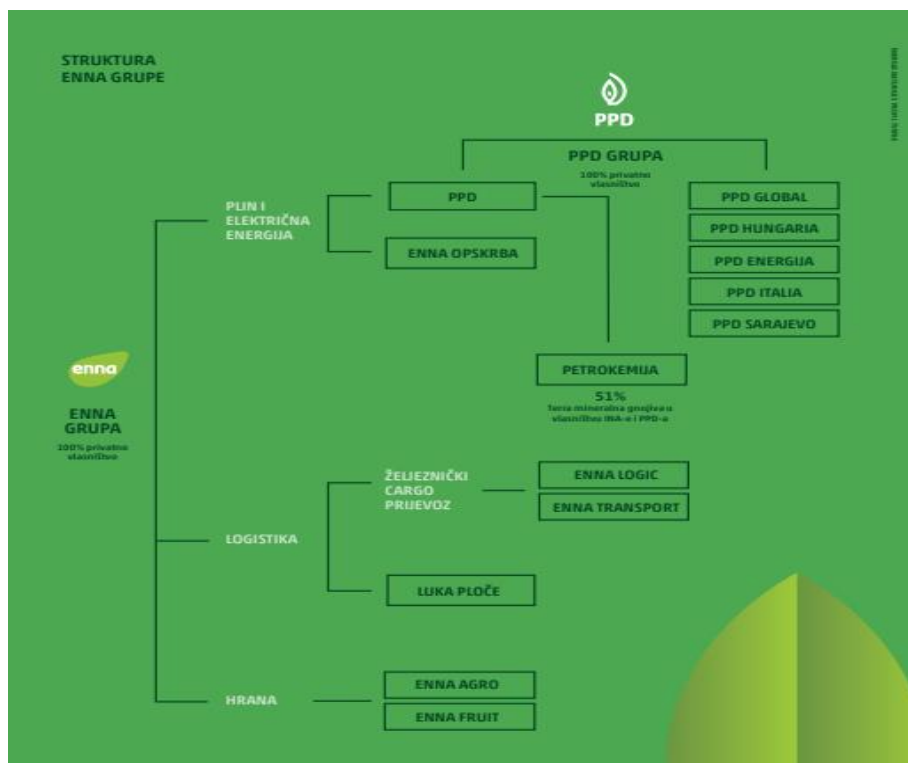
STRUKTURA ENNA GRUPE

PPD

PPD GRUPA
100% privatno vlasništvo

PLIN I ELEKTRIČNA ENERGIJA

PPD

ENNA OPSKRBA

PPD GLOBAL

PPD HUNGARIA

PPD ENERGIJA

PPD ITALIA

PPD SARAJEVO

enna

ENNA GRUPA
100% privatno vlasništvo

PETROKEMIJA
51%
Tvrtka mineralna gnojiva u vlasništvu INA-e i PPD-a

ŽELJEZNIČKI CARGO PRIJEVOZ

ENNA LOGIC

ENNA TRANSPORT

LOGISTIKA

LUKA PLOČE

HRANA

ENNA AGRO

ENNA FRUIT

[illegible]